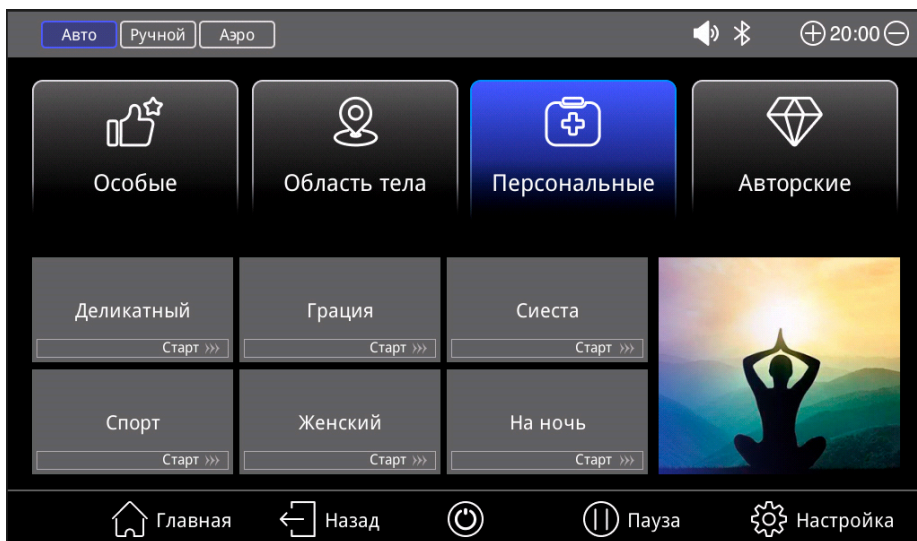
Авто Ручной Аэро

20:00

Особые

Область тела

Персональные

Авторские

Деликатный
Старт ›››

Грация
Старт ›››

Сиеста
Старт ›››

Спорт
Старт ›››

Женский
Старт ›››

На ночь
Старт ›››

Главная Назад Пауза Настройка